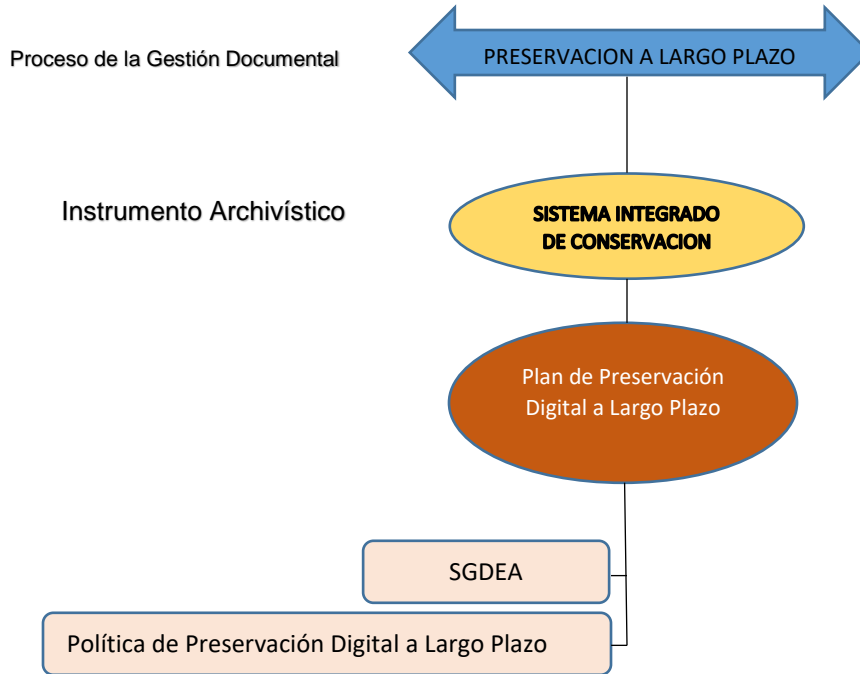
Proceso de la Gestión Documental

PRESERVACION A LARGO PLAZO

Instrumento Archivístico

SISTEMA INTEGRADO DE CONSERVACION

Plan de Preservación Digital a Largo Plazo

SGDEA

Política de Preservación Digital a Largo Plazo